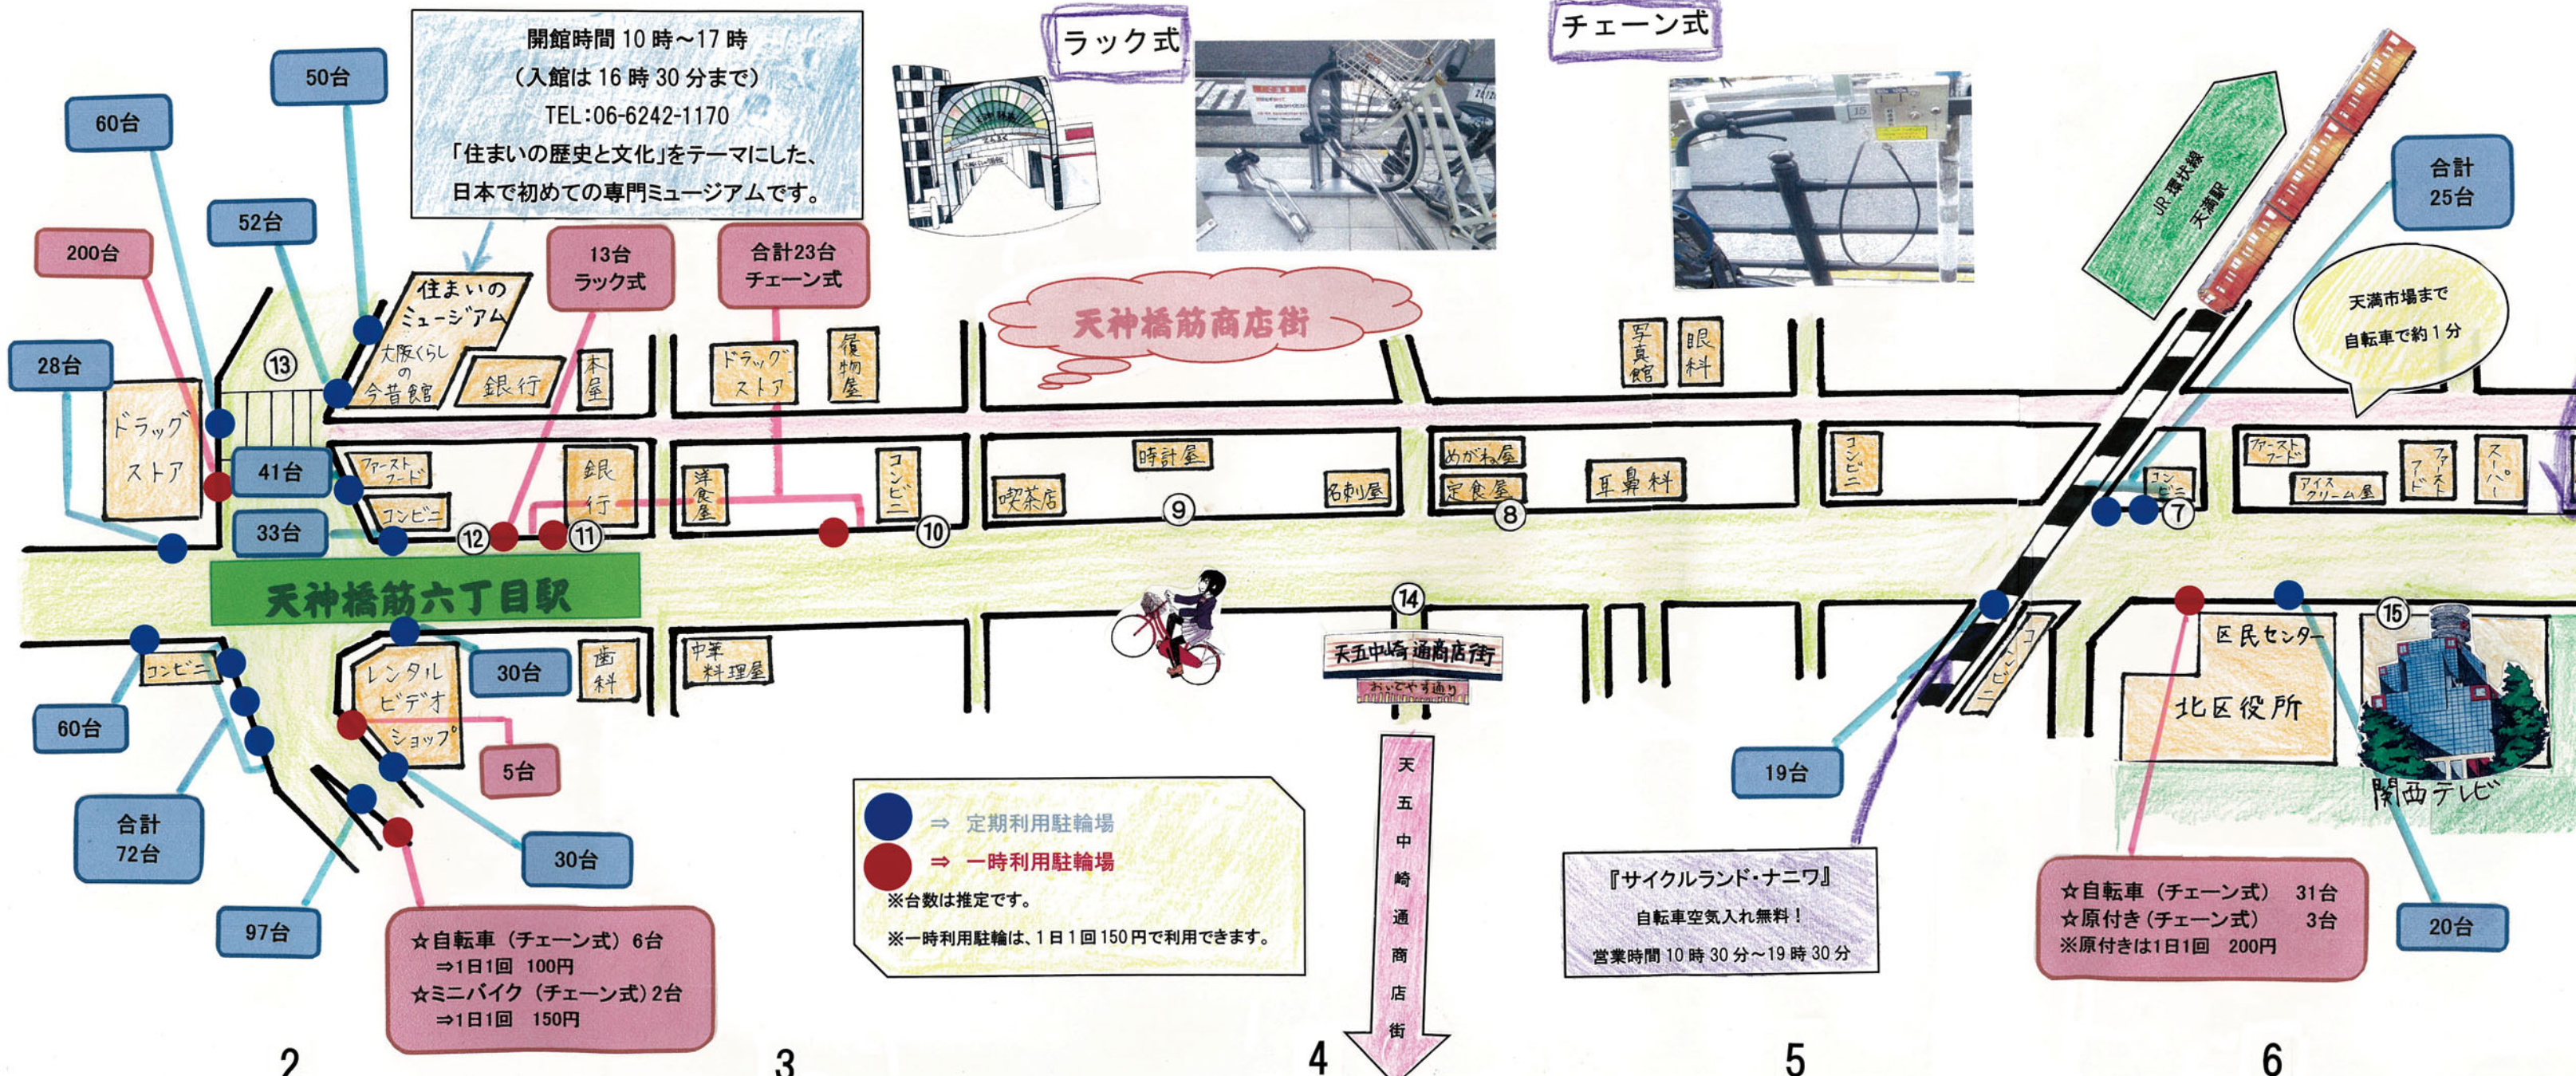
開館時間 10 時～17 時
（入館は 16 時 30 分まで）
TEL:06-6242-1170
「住まいの歴史と文化」をテーマにした、日本で初めての専門ミュージアムです。

ラック式

チェーン式

60台

50台

52台

200台

28台

13台
ラック式

合計23台
チェーン式

住まいのミュージアム
大阪くらしの今昔館

銀行

本屋

ドラッグストア

履物屋

天神橋筋商店街

写真館

眼科

JR環状線
天満駅

合計
25台

天満市場まで
自転車で約1分

⑬

ドラッグストア

41台

33台

ファーストフード

コンビニ

銀行

洋食屋

コンビニ

喫茶店

時計屋

名刺屋

めがね屋

定食屋

耳鼻科

コンビニ

コンビニ

ファーストフード

アイスクリーム屋

ファーストフード

スーパー

⑫ ⑪ ⑩ ⑨ ⑧ ⑦

天神橋筋六丁目駅

⑭

コンビニ

60台

合計
72台

97台

レンタルビデオショップ

30台

5台

30台

歯科

中華料理屋

天五中崎通商店街
おいでやす通り

天五中崎通商店街

コンビニ

19台

区民センター

北区役所

⑮

関西テレビ

20台

⇒ 定期利用駐輪場
⇒ 一時利用駐輪場
※台数は推定です。
※一時利用駐輪は、1日1回150円で利用できます。

『サイクルランド・ナニワ』
自転車空気入れ無料！
営業時間 10 時 30 分～19 時 30 分

☆自転車（チェーン式） 31台
☆原付き（チェーン式） 3台
※原付きは1日1回 200円

☆自転車（チェーン式）6台
⇒1日1回 100円
☆ミニバイク（チェーン式）2台
⇒1日1回 150円

2 3 4 5 6